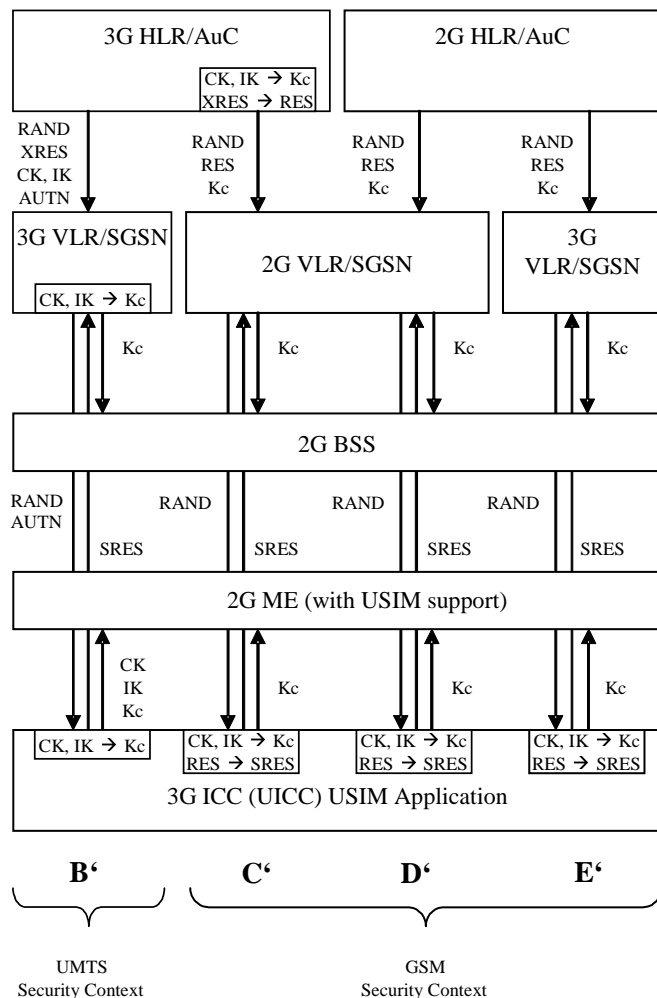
3G HLR/AuC

CK, IK → Kc
XRES → RES

2G HLR/AuC

RAND
XRES
CK, IK
AUTN

RAND
RES
Kc

RAND
RES
Kc

RAND
RES
Kc

3G VLR/SGSN

CK, IK → Kc

2G VLR/SGSN

3G
VLR/SGSN

Kc

Kc

Kc

Kc

2G BSS

RAND
AUTN

RAND

RAND

RAND

SRES

SRES

SRES

SRES

2G ME (with USIM support)

CK
IK
Kc

Kc

Kc

Kc

CK, IK → Kc

CK, IK → Kc
RES → SRES

CK, IK → Kc
RES → SRES

CK, IK → Kc
RES → SRES

3G ICC (UICC) USIM Application

B'

C'

D'

E'

UMTS
Security Context

GSM
Security Context